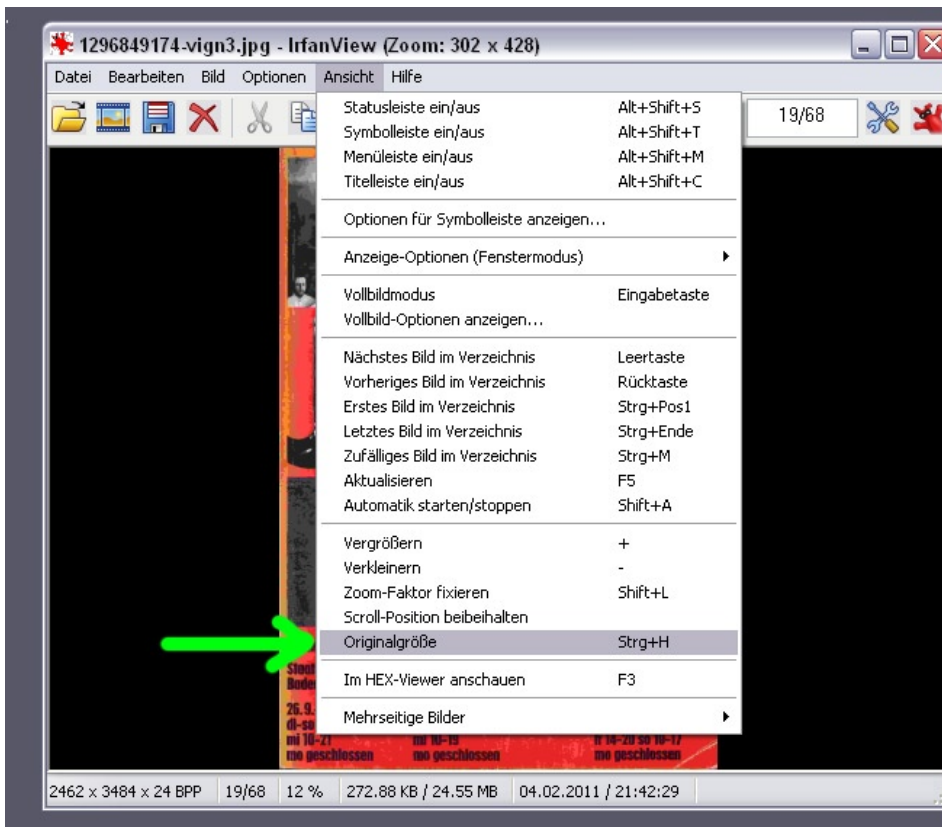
1296849174-vign3.jpg - IrfanView (Zoom: 302 x 428)

Datei Bearbeiten Bild Optionen Ansicht Hilfe

19/68

Statusleiste ein/aus Alt+Shift+S
Symbolleiste ein/aus Alt+Shift+T
Menüleiste ein/aus Alt+Shift+M
Titelleiste ein/aus Alt+Shift+C

Optionen für Symbolleiste anzeigen...

Anzeige-Optionen (Fenstermodus)

Vollbildmodus Eingabetaste
Vollbild-Optionen anzeigen...

Nächstes Bild im Verzeichnis Leertaste
Vorheriges Bild im Verzeichnis Rücktaste
Erstes Bild im Verzeichnis Strg+Pos1
Letztes Bild im Verzeichnis Strg+Ende
Zufälliges Bild im Verzeichnis Strg+M
Aktualisieren F5
Automatik starten/stoppen Shift+A

Vergrößern +
Verkleinern -
Zoom-Faktor fixieren Shift+L
Scroll-Position beibehalten
Originalgröße Strg+H

Im HEX-Viewer anschauen F3

Mehrseitige Bilder

Stad
Bode
26.9.
di-so
mi 10-21
mo geschlossen
mo geschlossen
mo geschlossen

2462 x 3484 x 24 BPP | 19/68 | 12 % | 272.88 KB / 24.55 MB | 04.02.2011 / 21:42:29